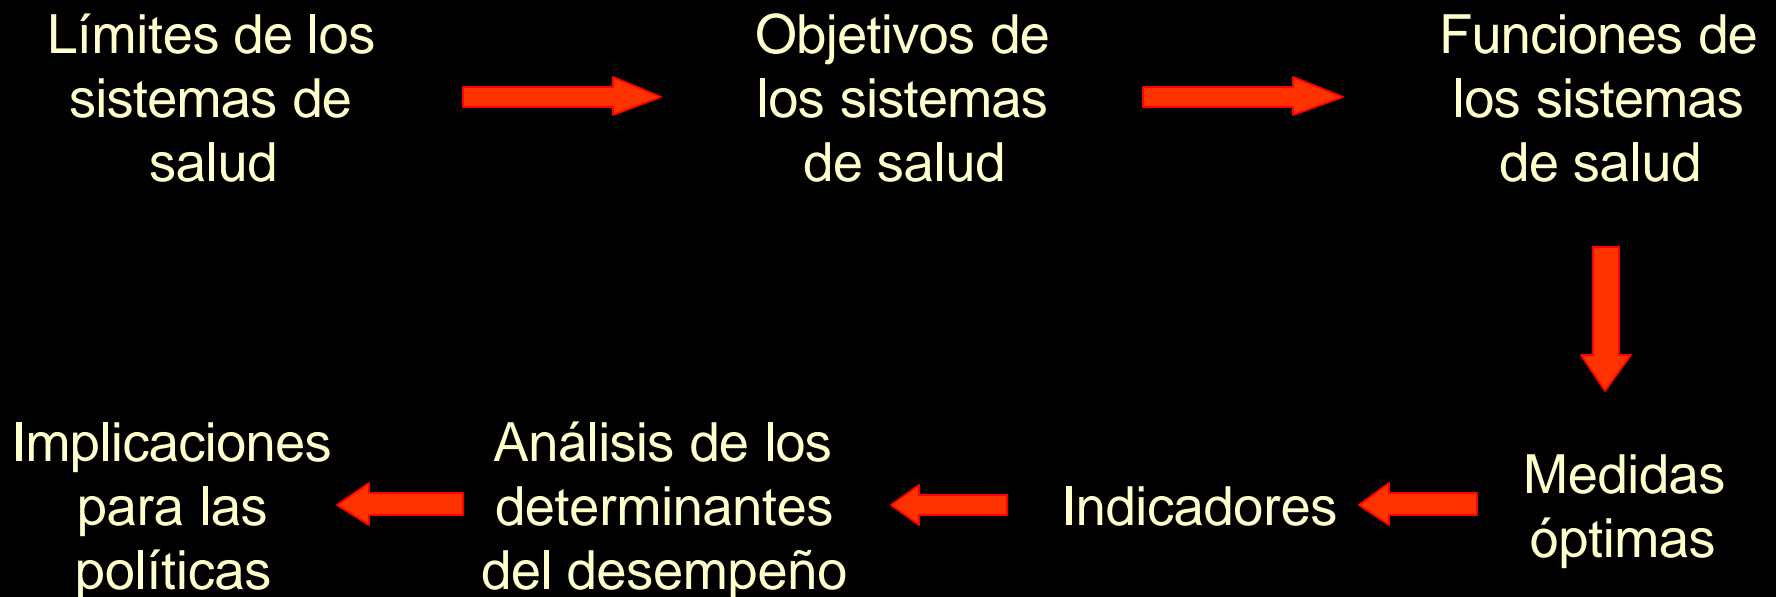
Límites de los sistemas de salud

Objetivos de los sistemas de salud

Funciones de los sistemas de salud

Medidas óptimas

Indicadores

Análisis de los determinantes del desempeño

Implicaciones para las políticas